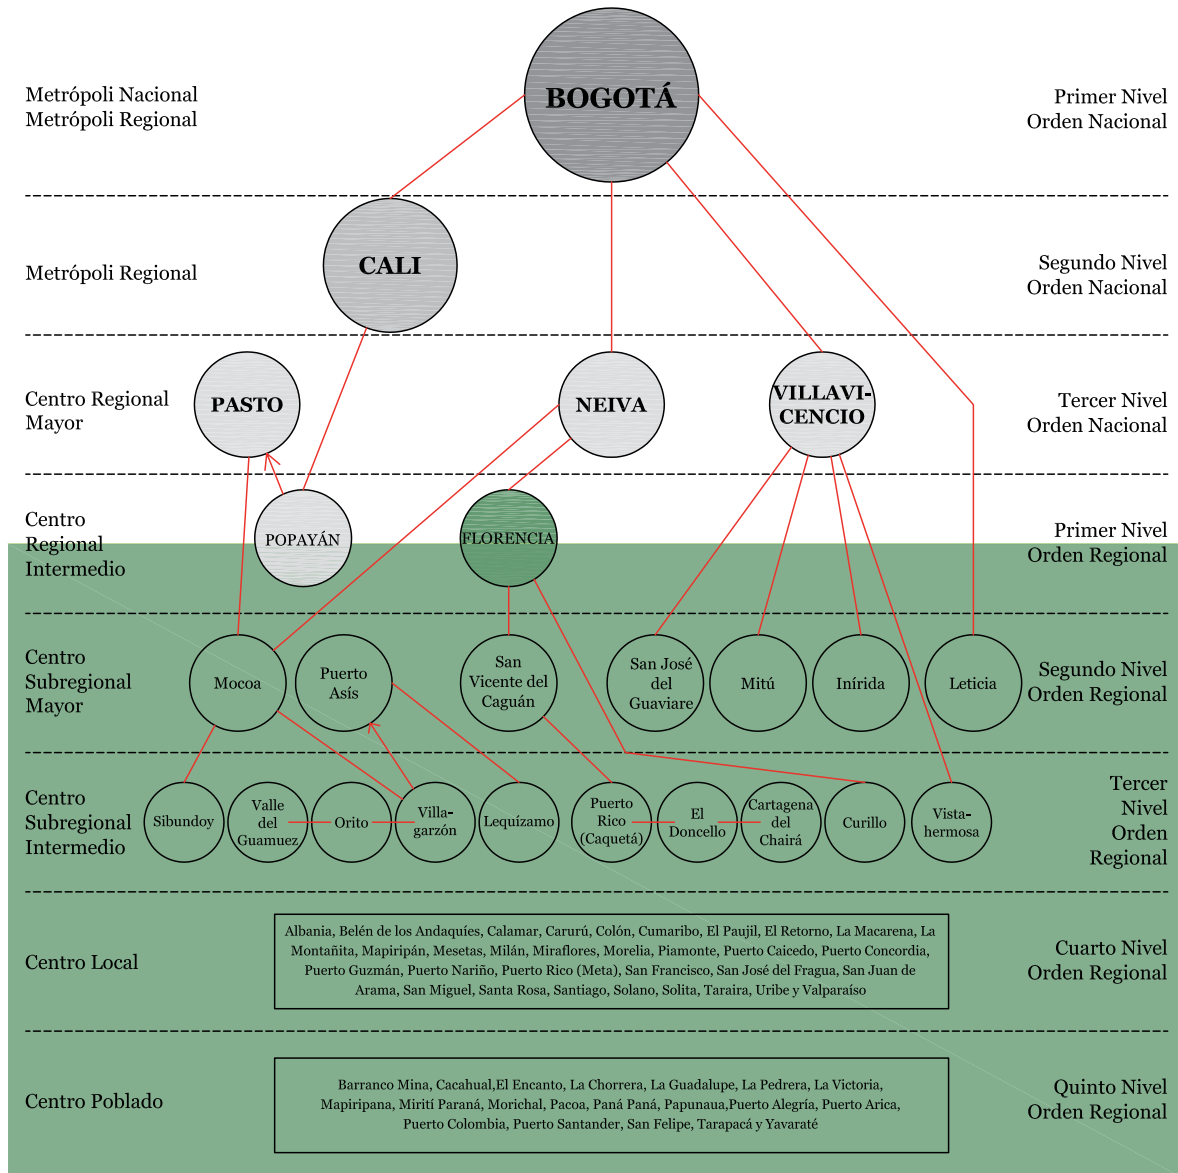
Metrópoli Nacional
Metrópoli Regional

BOGOTÁ

Primer Nivel
Orden Nacional

Metrópoli Regional

CALI

Segundo Nivel
Orden Nacional

Centro Regional
Mayor

PASTO

NEIVA

VILLAVICENCIO

Tercer Nivel
Orden Nacional

Centro
Regional
Intermedio

POPAYÁN

FLORENCIA

Primer Nivel
Orden Regional

Centro
Subregional
Mayor

Mocoa

Puerto Asís

San Vicente del Caguán

San José del Guaviare

Mitú

Inírida

Leticia

Segundo Nivel
Orden Regional

Centro
Subregional
Intermedio

Sibundoy

Valle del Guamuez

Orito

Villagarzón

Lequízamo

Puerto Rico (Caquetá)

El Doncello

Cartagena del Chairá

Curillo

Vistahermosa

Tercer
Nivel
Orden
Regional

Centro Local

Albania, Belén de los Andaquíes, Calamar, Carurú, Colón, Cumaribo, El Paujil, El Retorno, La Macarena, La Montañita, Mapiripán, Mesetas, Milán, Miraflores, Morelia, Piamonte, Puerto Caicedo, Puerto Concordia, Puerto Guzmán, Puerto Nariño, Puerto Rico (Meta), San Francisco, San José del Fragua, San Juan de Arama, San Miguel, Santa Rosa, Santiago, Solano, Solita, Taraira, Uribe y Valparaíso

Cuarto Nivel
Orden Regional

Centro Poblado

Barranco Mina, Cacahual,El Encanto, La Chorrera, La Guadalupe, La Pedrera, La Victoria, Mapiripana, Mirití Paraná, Morichal, Pacoa, Paná Paná, Papunaua,Puerto Alegría, Puerto Arica, Puerto Colombia, Puerto Santander, San Felipe, Tarapacá y Yavaraté

Quinto Nivel
Orden Regional